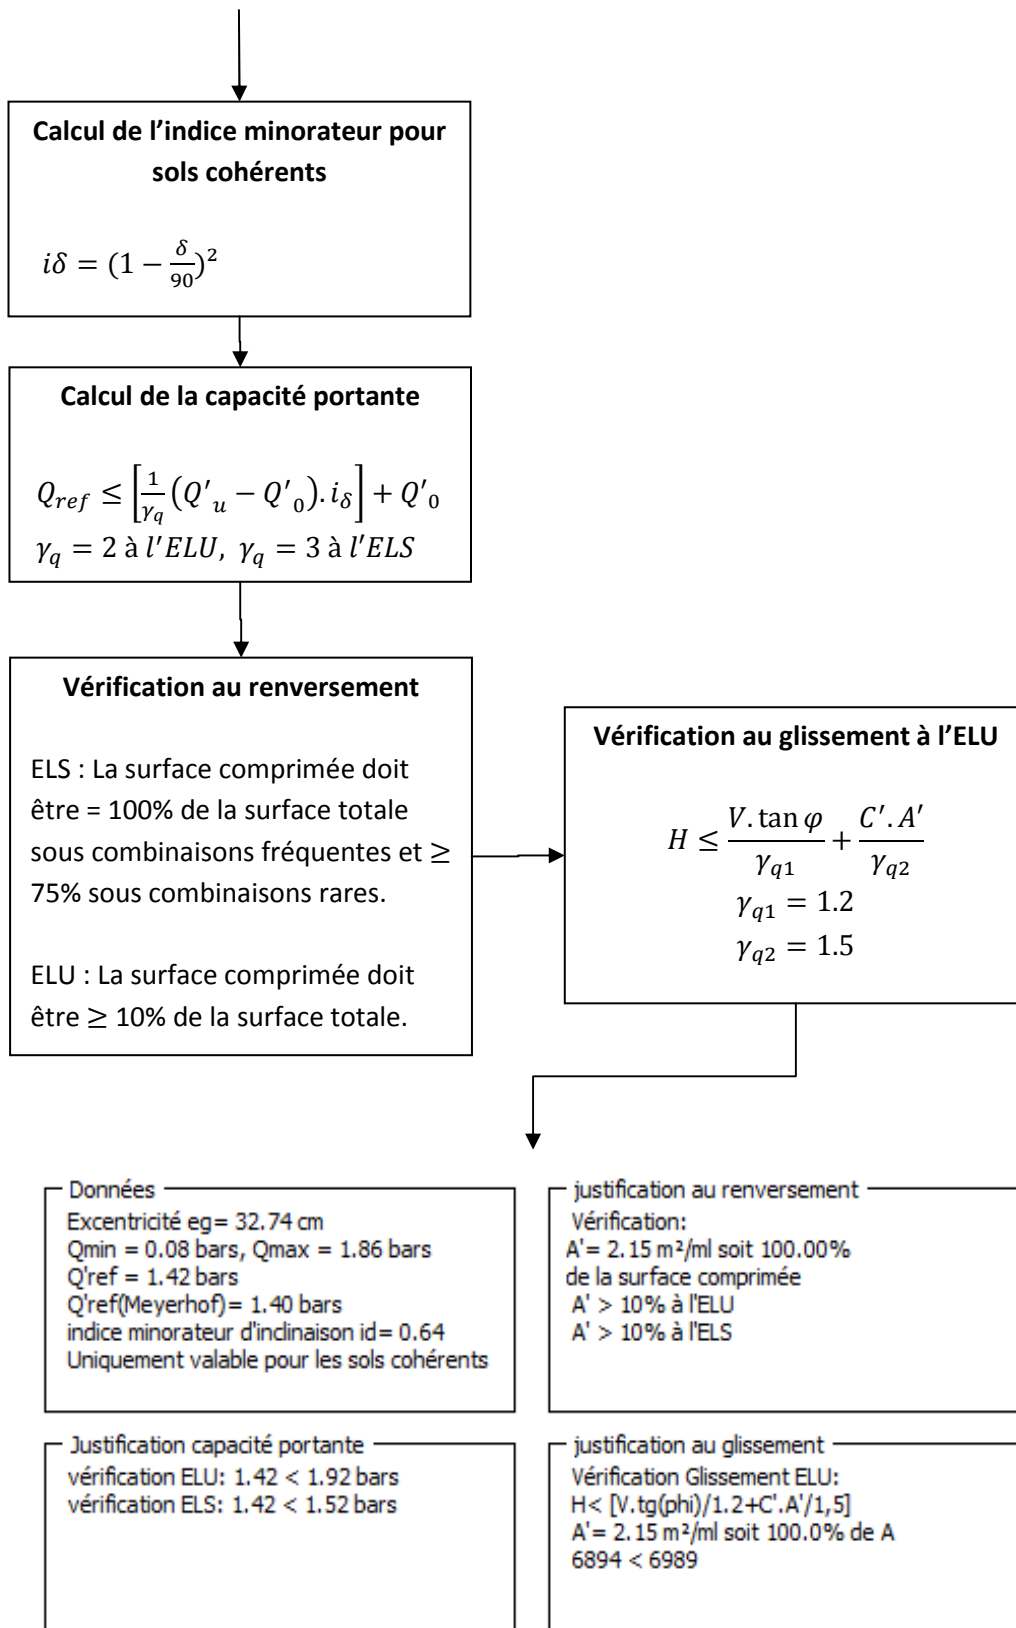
**Calcul de l'indice minorateur pour sols cohérents**

$i\delta = (1 - \frac{\delta}{90})^2$

**Calcul de la capacité portante**

$Q_{ref} \leq \left[\frac{1}{\gamma_q}(Q'_u - Q'_0).i_\delta\right] + Q'_0$
$\gamma_q = 2$ à $l'ELU$, $\gamma_q = 3$ à $l'ELS$

**Vérification au renversement**

ELS : La surface comprimée doit être = 100% de la surface totale sous combinaisons fréquentes et $\geq$ 75% sous combinaisons rares.

ELU : La surface comprimée doit être $\geq$ 10% de la surface totale.

**Vérification au glissement à l'ELU**

$H \leq \frac{V.\tan\varphi}{\gamma_{q1}} + \frac{C'.A'}{\gamma_{q2}}$
$\gamma_{q1} = 1.2$
$\gamma_{q2} = 1.5$

Données
Excentricité eg= 32.74 cm
Qmin = 0.08 bars, Qmax = 1.86 bars
Q'ref = 1.42 bars
Q'ref(Meyerhof)= 1.40 bars
indice minorateur d'inclinaison id= 0.64
Uniquement valable pour les sols cohérents

justification au renversement
Vérification:
A'= 2.15 m²/ml soit 100.00%
de la surface comprimée
A' > 10% à l'ELU
A' > 10% à l'ELS

Justification capacité portante
vérification ELU: 1.42 < 1.92 bars
vérification ELS: 1.42 < 1.52 bars

justification au glissement
Vérification Glissement ELU:
H< [V.tg(phi)/1.2+C'.A'/1,5]
A'= 2.15 m²/ml soit 100.0% de A
6894 < 6989